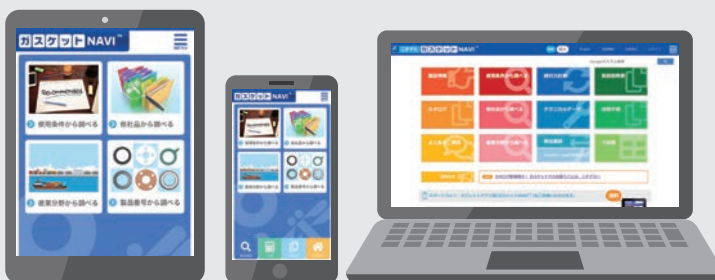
ガスケットNAVI™

使用条件から調べる

他社品から調べる

産業分野から調べる

製品番号から調べる

ガスケットNAVI™

使用条件から調べる

他社品から調べる

産業分野から調べる

製品番号から調べる

ガスケットNAVI™

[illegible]